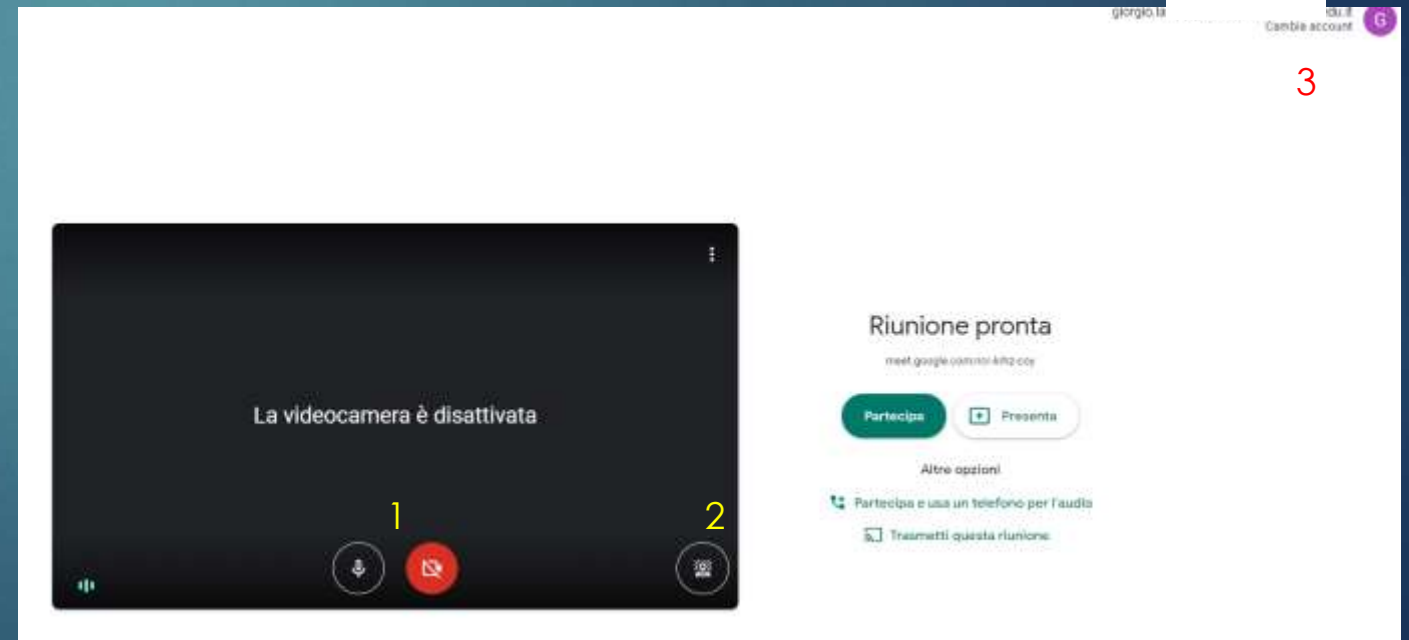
giorgio.la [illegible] du.it
Cambia account
G
3

La videocamera è disattivata
1
2

Riunione pronta
meet.google.com/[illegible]
Partecipa
Presenta
Altre opzioni
Partecipa e usa un telefono per l'audio
Trasmetti questa riunione